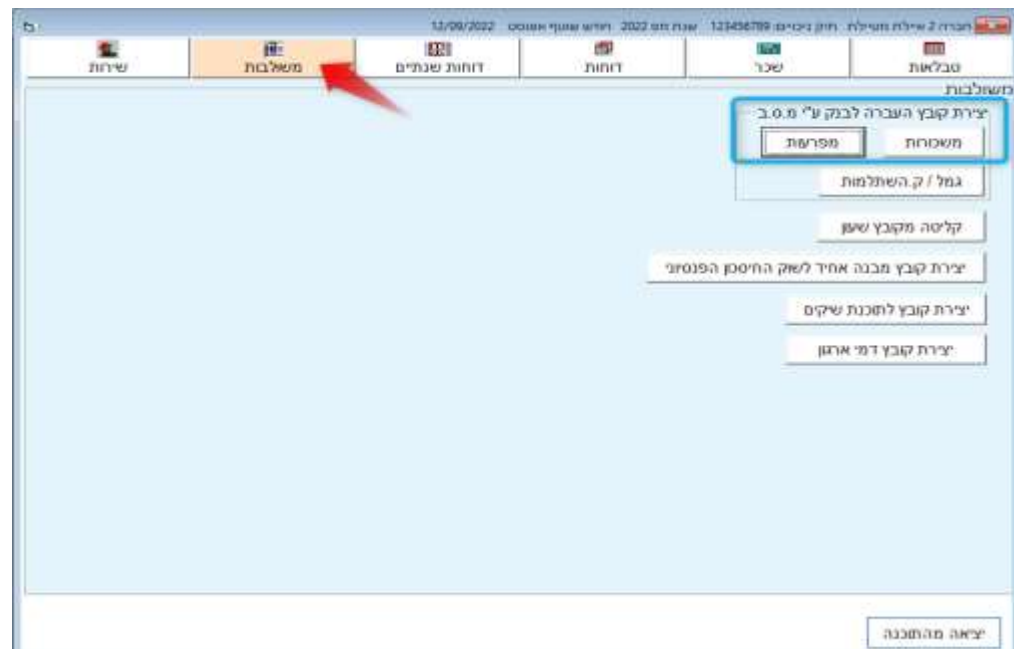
חברה 2 אילת מעילות תיק ניכויים 123456789 שנת מס 2022 חודש עיבוד אוגוסט 12/09/2022

טבלאות | שכר | דוחות | דוחות שנתיים | משאבות | שירות

משאבות

יצירת קובץ העברה לבנק ע"י מ.ס.ב.

משכורות

מפרעות

גמל / ק.השתלמות

קליטה מקובץ שעון

יצירת קובץ מבנה אחיד לשוק החיסכון הפנסיוני

יצירת קובץ לתוכנת שיקים

יצירת קובץ דמי ארגון

יציאה מהתוכנה